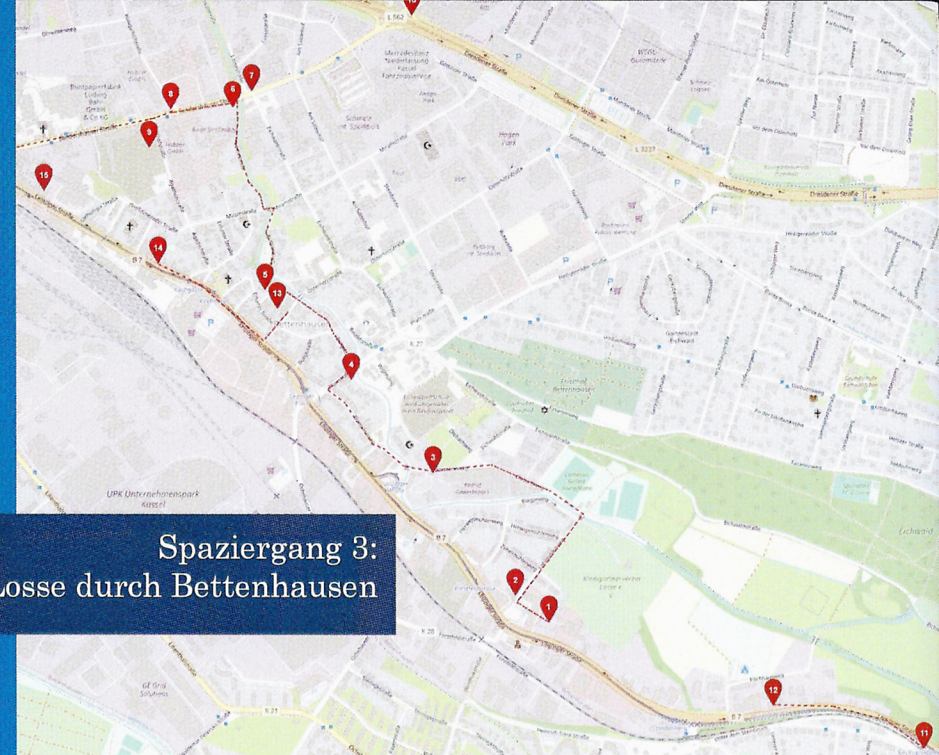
Spaziergang 3:
osse durch Bettenhausen

UPK Unternehmenspark Kassel

Dresdener Straße

Leipziger Straße

Eichwald

Bettenhausen

L 562

L 3237

B 7

K 28

B 7

Herbert-Park

Friedhof Bettenhausen

1

2

3

4

5

6

7

8

9

11

12

13

14

15